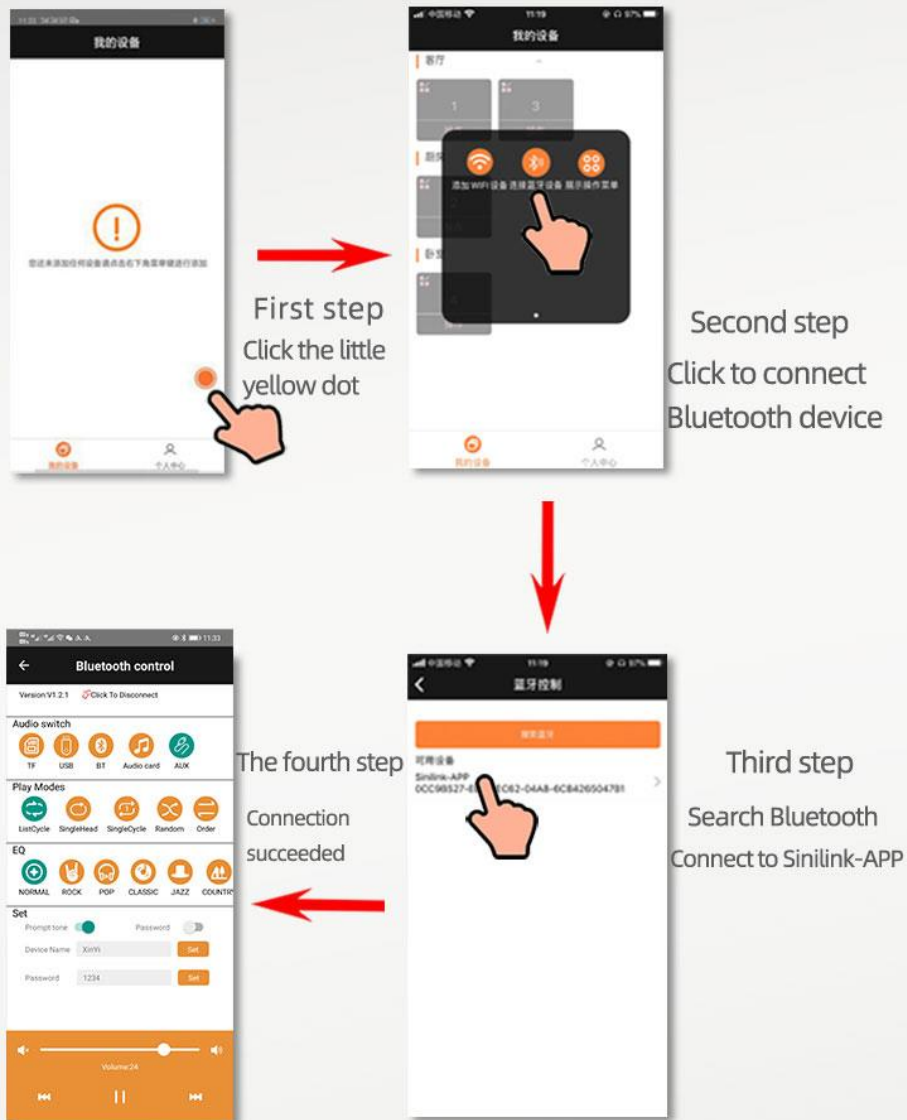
我的设备

您还未添加任何设备请点击右下角菜单键进行添加

我的设备 个人中心

First step
Click the little yellow dot

我的设备

客厅

1 3

添加WiFi设备 连接蓝牙设备 展示操作菜单

卧室

我的设备 个人中心

Second step
Click to connect Bluetooth device

蓝牙控制

搜索蓝牙

可用设备
Sinilink-APP
0CC9B527-8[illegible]EC62-04A8-6C8426504781

Third step
Search Bluetooth
Connect to Sinilink-APP

Bluetooth control

Version:V1.2.1 Click To Disconnect

Audio switch
TF USB BT Audio card AUX

Play Modes
ListCycle SingleHead SingleCycle Random Order

EQ
NORMAL ROCK POP CLASSIC JAZZ COUNTRY

Set
Prompt tone Password
Device Name XinYi Set
Password 1234 Set

Volume:24

The fourth step
Connection succeeded